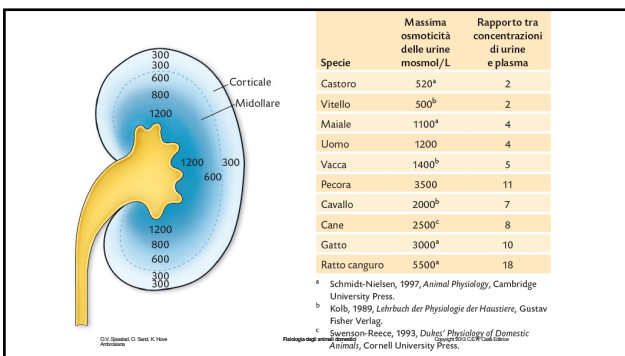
300
300
600
800
1200
1200
300
600
1200
800
600
300
300
Corticale
Midollare

| Specie | Massima osmoticità delle urine mosmol/L | Rapporto tra concentrazioni di urine e plasma |
|---|---|---|
| Castoro | 520$^a$ | 2 |
| Vitello | 500$^b$ | 2 |
| Maiale | 1100$^a$ | 4 |
| Uomo | 1200 | 4 |
| Vacca | 1400$^b$ | 5 |
| Pecora | 3500 | 11 |
| Cavallo | 2000$^b$ | 7 |
| Cane | 2500$^c$ | 8 |
| Gatto | 3000$^a$ | 10 |
| Ratto canguro | 5500$^a$ | 18 |

$^a$ Schmidt-Nielsen, 1997, Animal Physiology, Cambridge University Press.
$^b$ Kolb, 1989, Lehrbuch der Physiologie der Haustiere, Gustav Fisher Verlag.
$^c$ Swenson-Reece, 1993, Dukes' Physiology of Domestic Animals, Cornell University Press.

O.V. Sjaastad, O. Sand, K. Hove Ambrosiana
Fisiologia degli animali domestici
Copyright 2013 C.E.A. Casa Editrice